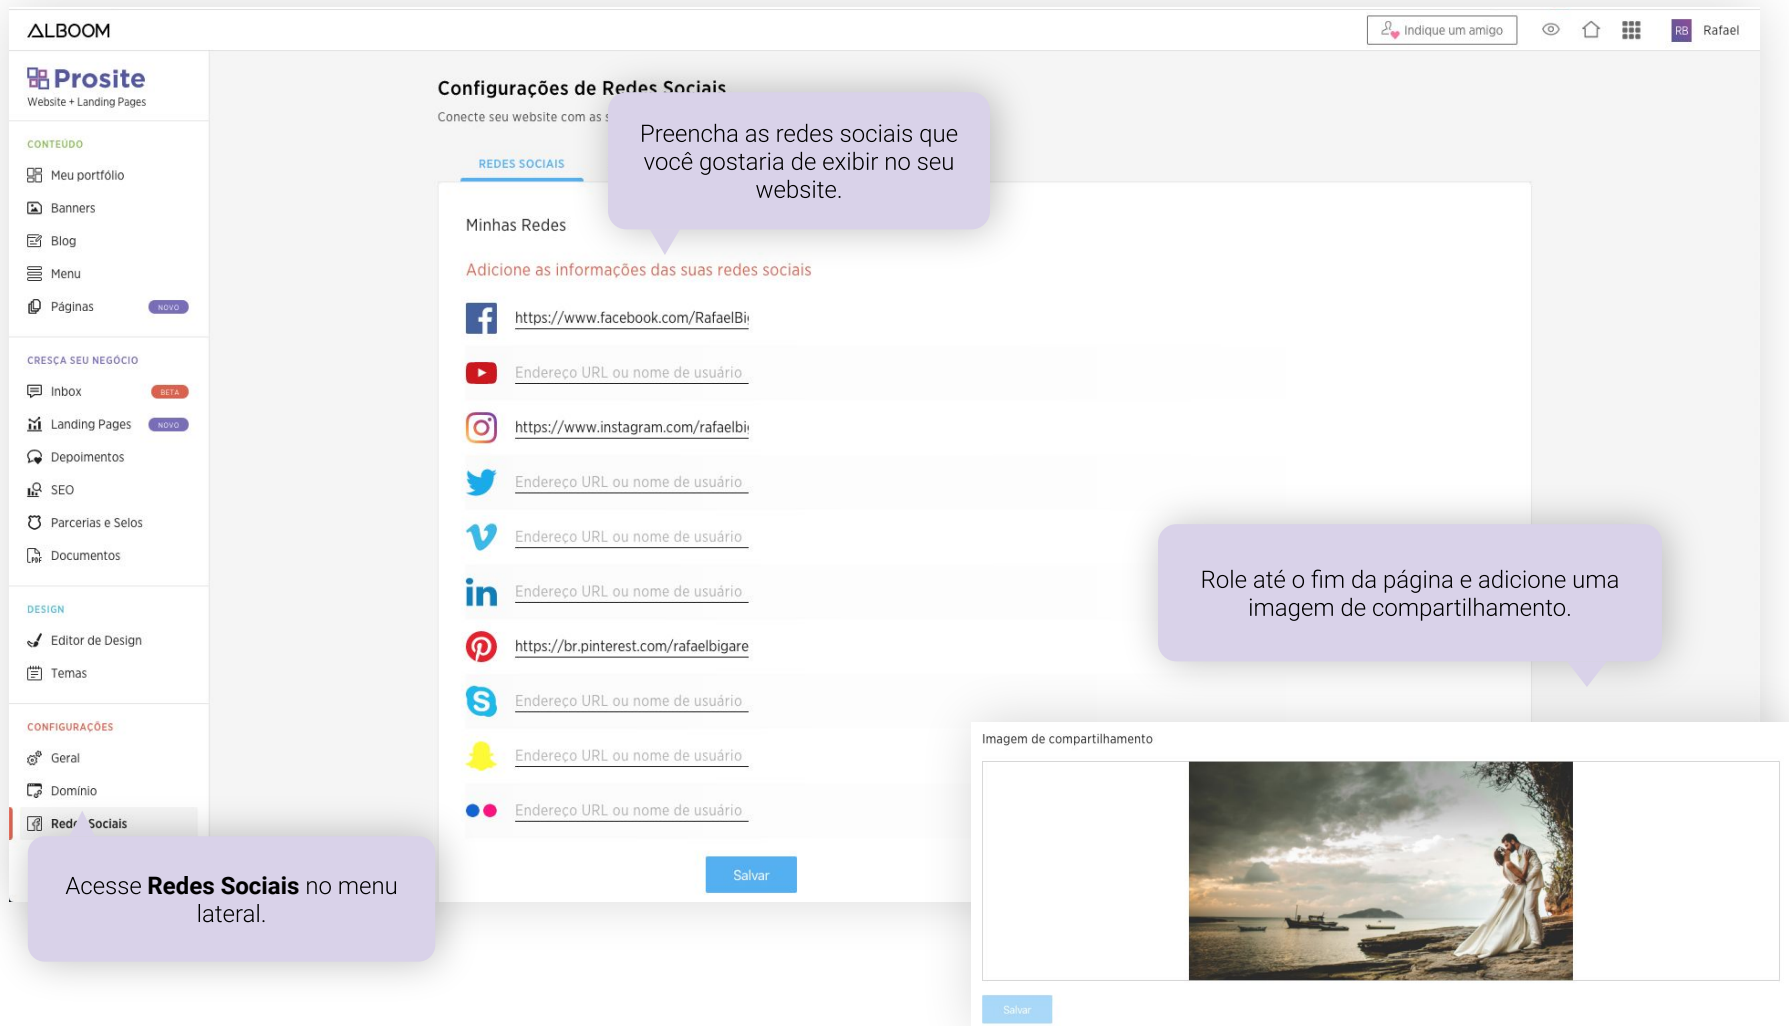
ALBOOM

Indique um amigo

RB Rafael

Prosite
Website + Landing Pages

CONTEÚDO
Meu portfólio
Banners
Blog
Menu
Páginas NOVO

CRESÇA SEU NEGÓCIO
Inbox BETA
Landing Pages NOVO
Depoimentos
SEO
Parcerias e Selos
Documentos

DESIGN
Editor de Design
Temas

CONFIGURAÇÕES
Geral
Domínio
Red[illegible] Sociais

Configurações de Redes Sociais
Conecte seu website com as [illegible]

REDES SOCIAIS

Minhas Redes

Adicione as informações das suas redes sociais

https://www.facebook.com/RafaelBi
Endereço URL ou nome de usuário
https://www.instagram.com/rafaelbi
Endereço URL ou nome de usuário
Endereço URL ou nome de usuário
Endereço URL ou nome de usuário
https://br.pinterest.com/rafaelbigare
Endereço URL ou nome de usuário
Endereço URL ou nome de usuário
Endereço URL ou nome de usuário

Salvar

Preencha as redes sociais que você gostaria de exibir no seu website.

Role até o fim da página e adicione uma imagem de compartilhamento.

Imagem de compartilhamento

Salvar

Acesse **Redes Sociais** no menu lateral.